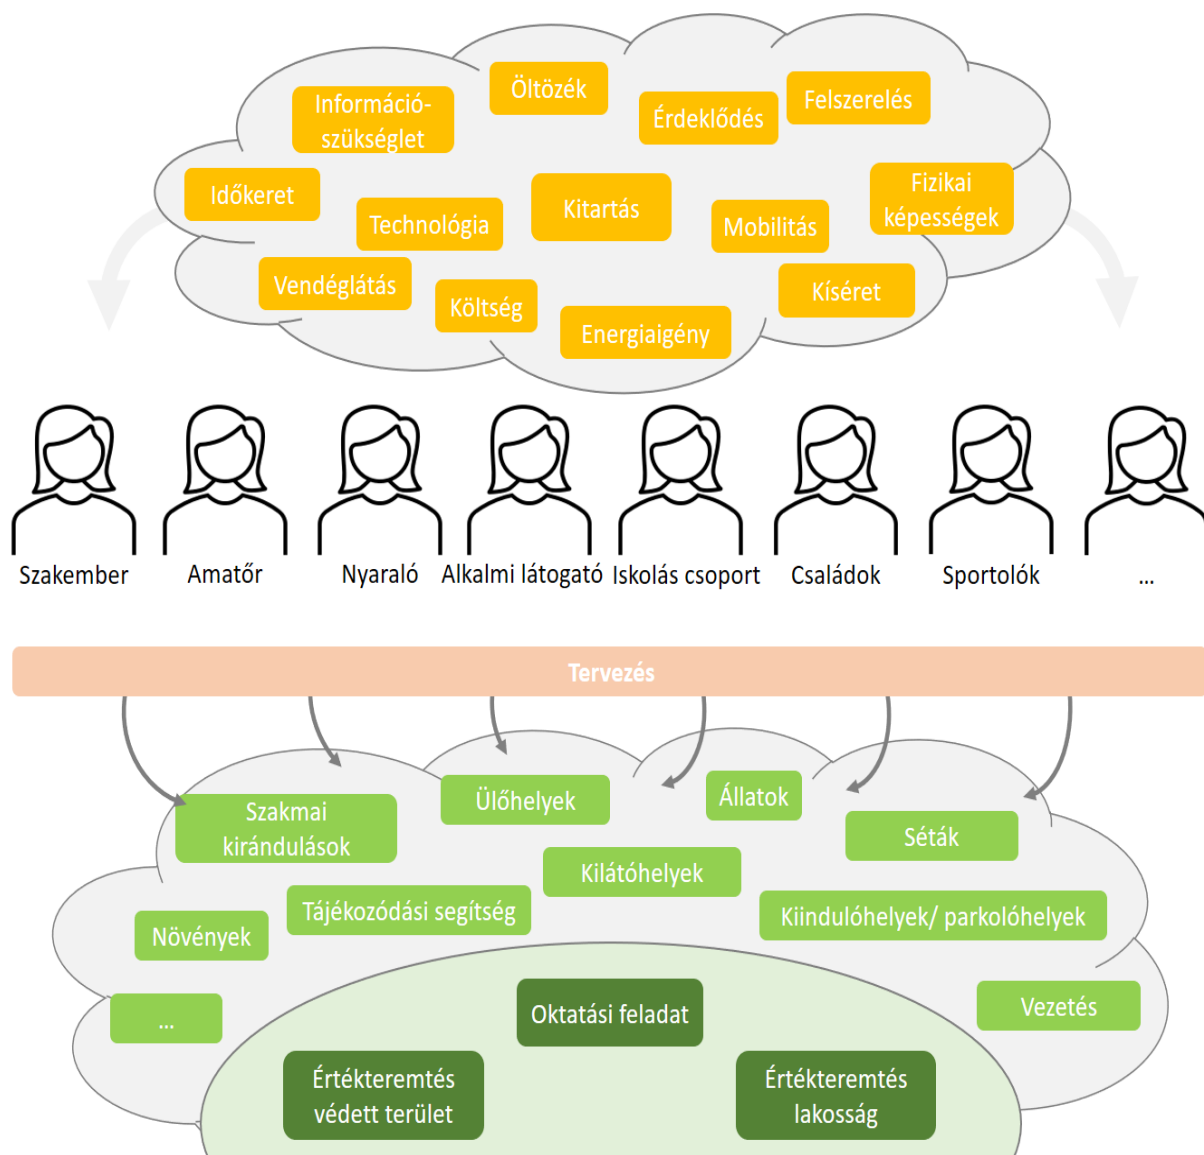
Információ-szükséglet
Öltözék
Érdeklődés
Felszerelés
Időkeret
Technológia
Kitartás
Mobilitás
Fizikai képességek
Vendéglátás
Költség
Energiaigény
Kíséret

Szakember
Amatőr
Nyaraló
Alkalmi látogató
Iskolás csoport
Családok
Sportolók
...

Tervezés

Szakmai kirándulások
Ülőhelyek
Állatok
Séták
Kilátóhelyek
Tájékozódási segítség
Növények
Kiindulóhelyek/ parkolóhelyek
...
Oktatási feladat
Vezetés
Értékteremtés védett terület
Értékteremtés lakosság